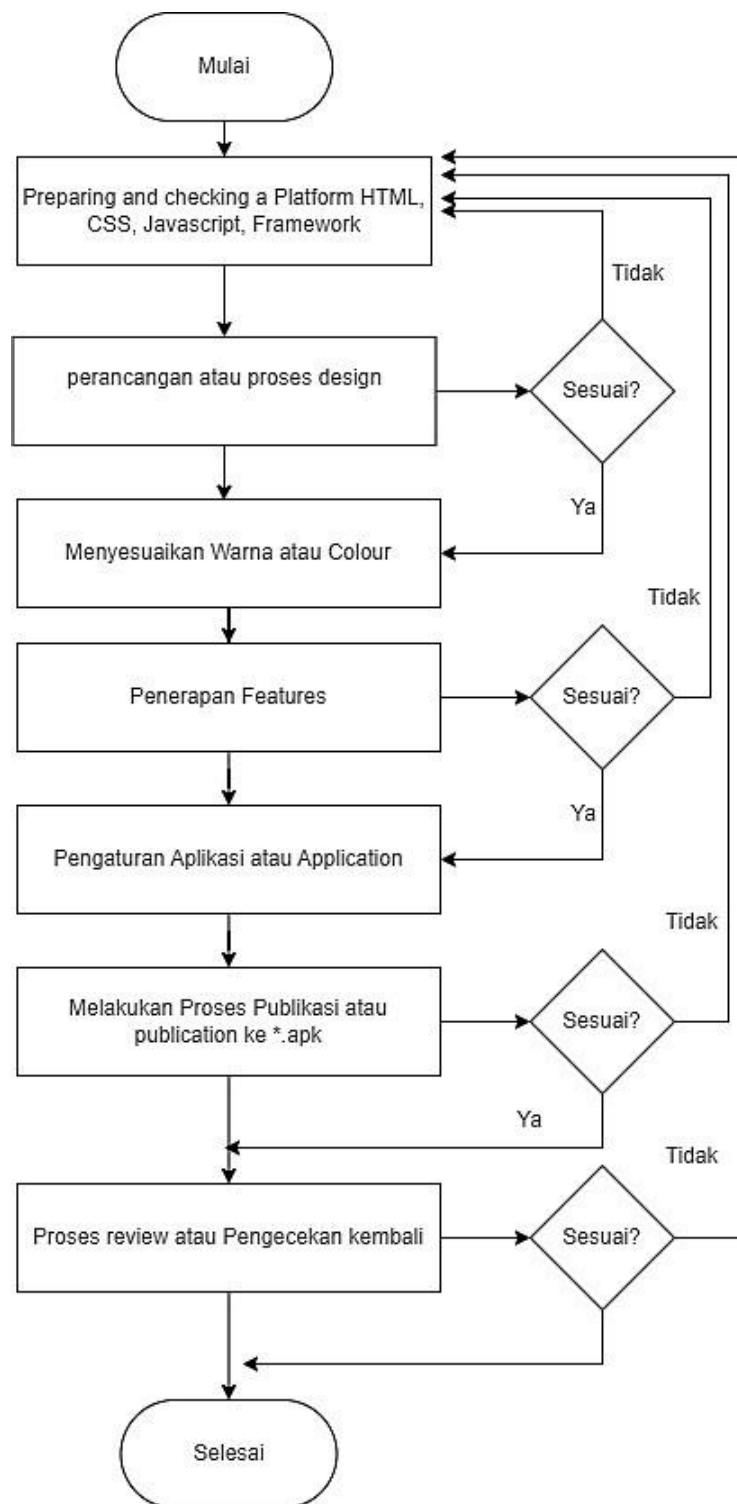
Mulai

Preparing and checking a Platform HTML, CSS, Javascript, Framework

Tidak

perancangan atau proses design

Sesuai?

Ya

Menyesuaikan Warna atau Colour

Tidak

Penerapan Features

Sesuai?

Ya

Pengaturan Aplikasi atau Application

Tidak

Melakukan Proses Publikasi atau publication ke *.apk

Sesuai?

Ya

Tidak

Proses review atau Pengecekan kembali

Sesuai?

Selesai